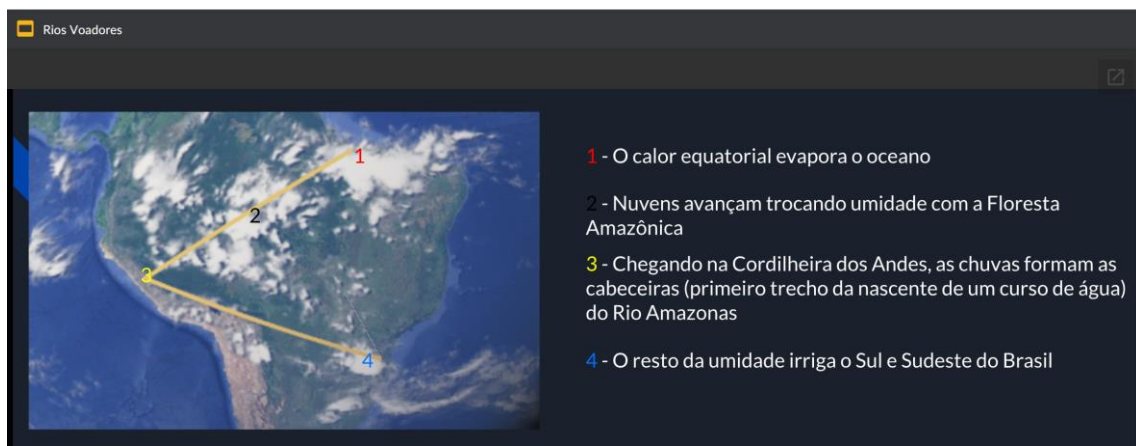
Rios Voadores

1
2
3
4

1 - O calor equatorial evapora o oceano

2 - Nuvens avançam trocando umidade com a Floresta Amazônica

3 - Chegando na Cordilheira dos Andes, as chuvas formam as cabeceiras (primeiro trecho da nascente de um curso de água) do Rio Amazonas

4 - O resto da umidade irriga o Sul e Sudeste do Brasil